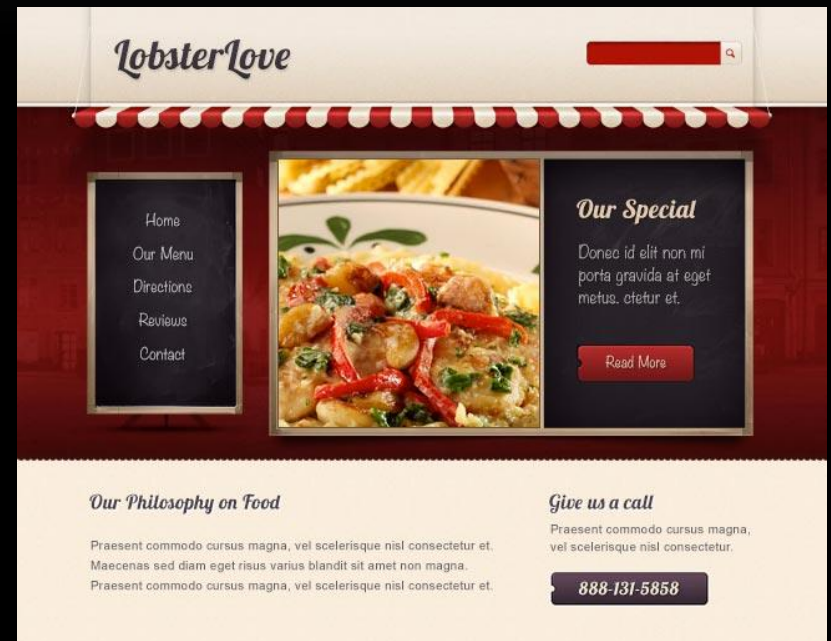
LobsterLove

Home
Our Menu
Directions
Reviews
Contact

Our Special

Donec id elit non mi porta gravida at eget metus. ctetur et.

Read More

Our Philosophy on Food

Praesent commodo cursus magna, vel scelerisque nisl consectetur et. Maecenas sed diam eget risus varius blandit sit amet non magna. Praesent commodo cursus magna, vel scelerisque nisl consectetur et.

Give us a call

Praesent commodo cursus magna, vel scelerisque nisl consectetur.

888-131-5858